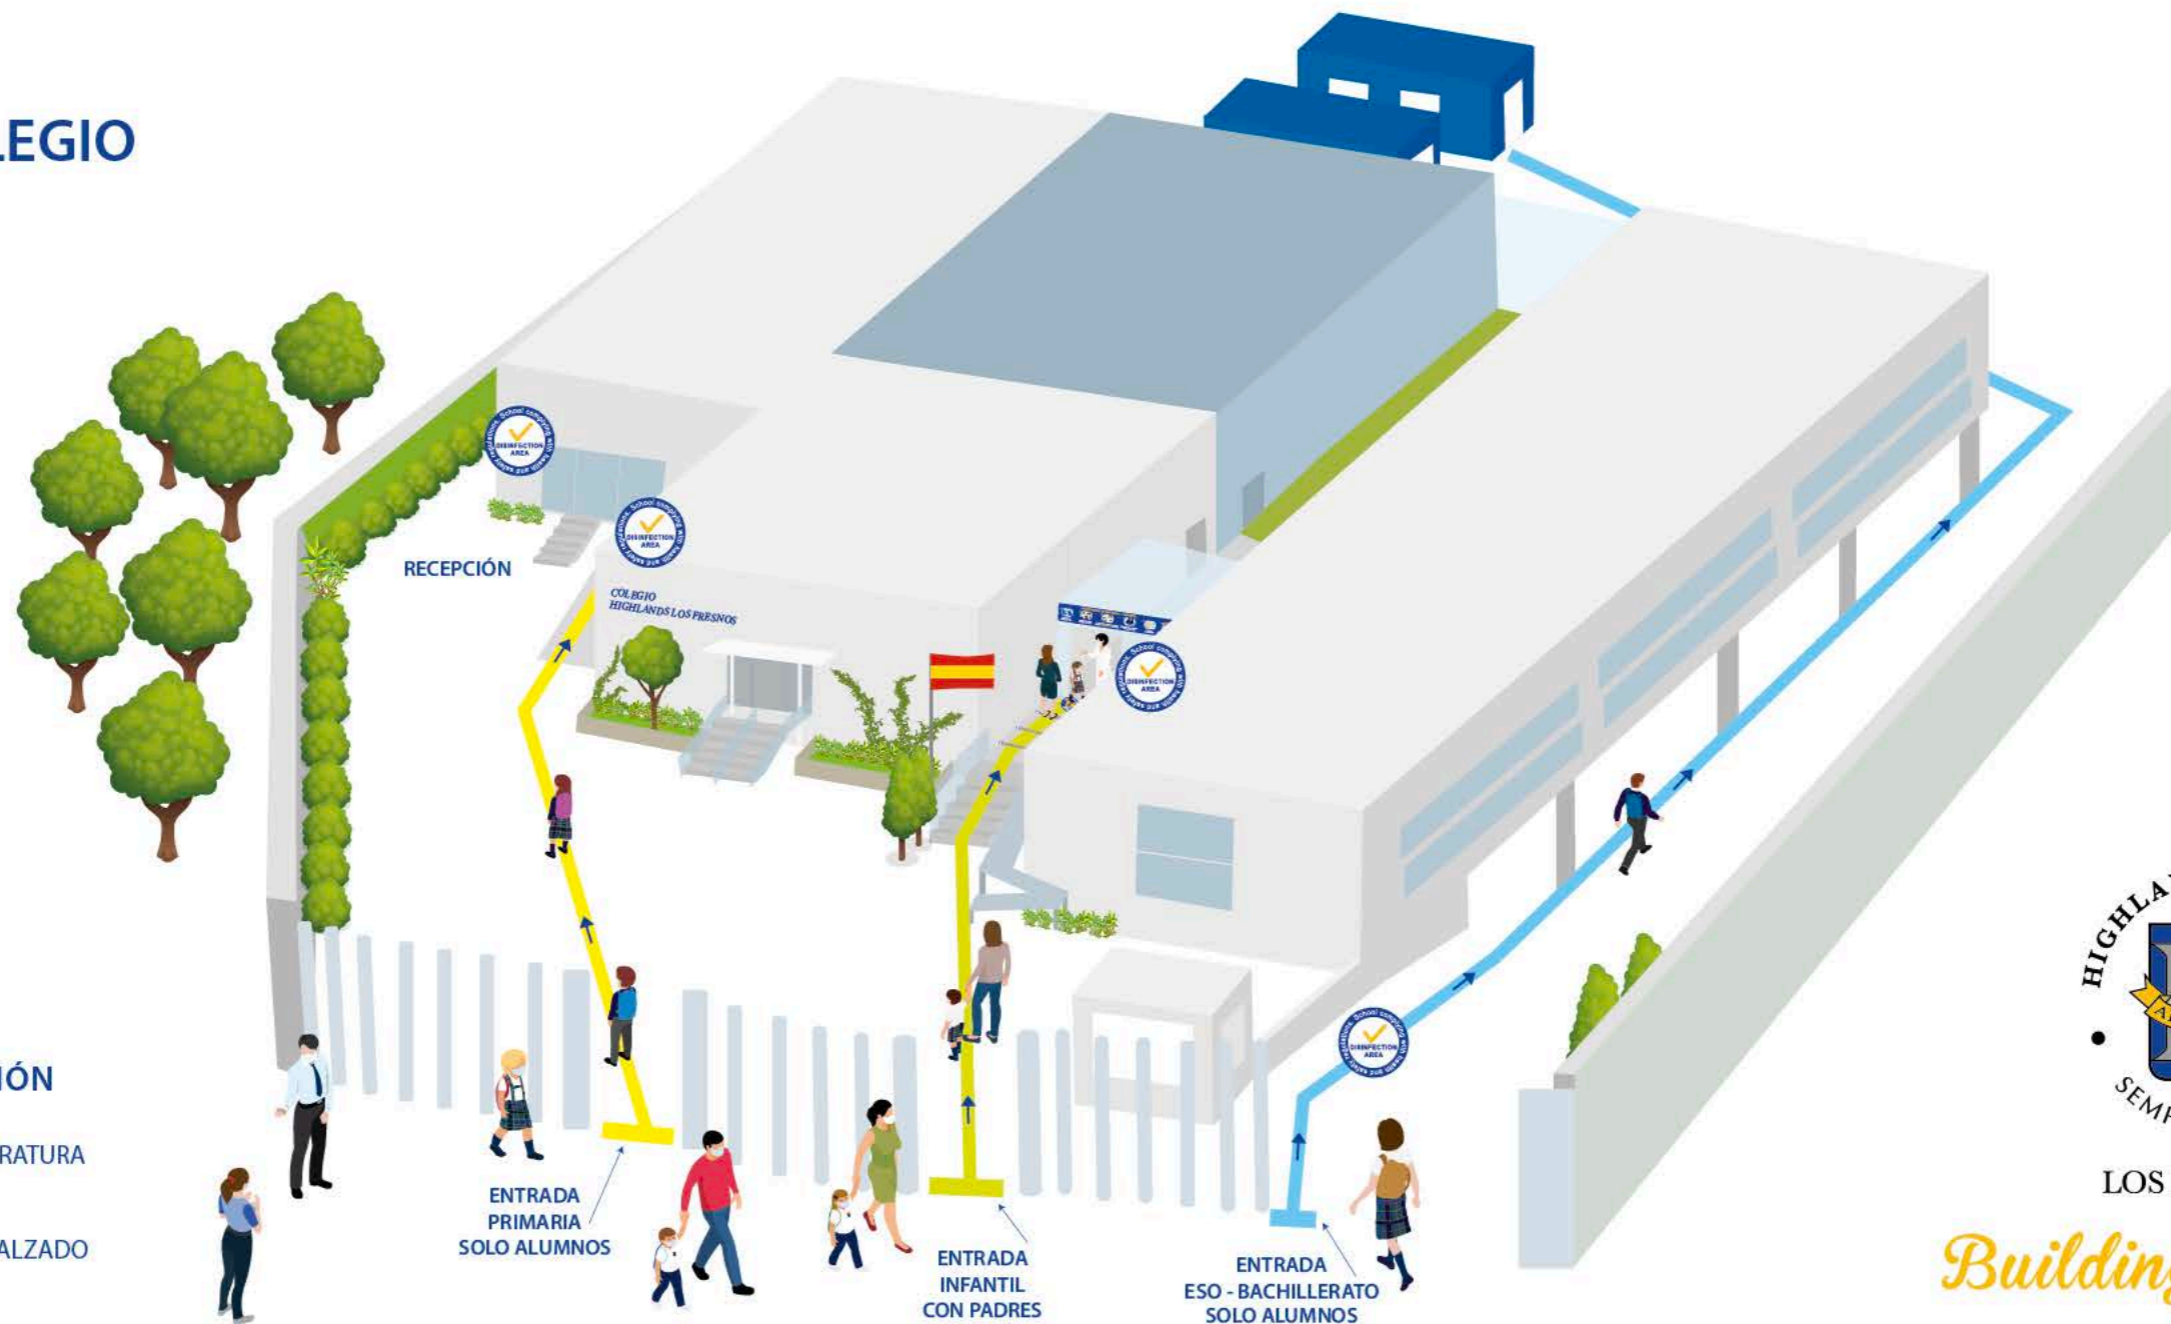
LEGIO

RECEPCIÓN

COLEGIO HIGHLANDS LOS FRESNOS

DISINFECTION AREA

ENTRADA PRIMARIA SOLO ALUMNOS

ENTRADA INFANTIL CON PADRES

ENTRADA ESO - BACHILLERATO SOLO ALUMNOS

IÓN

RATURA

ALZADO

HIGHLA

SEMP

LOS

Building